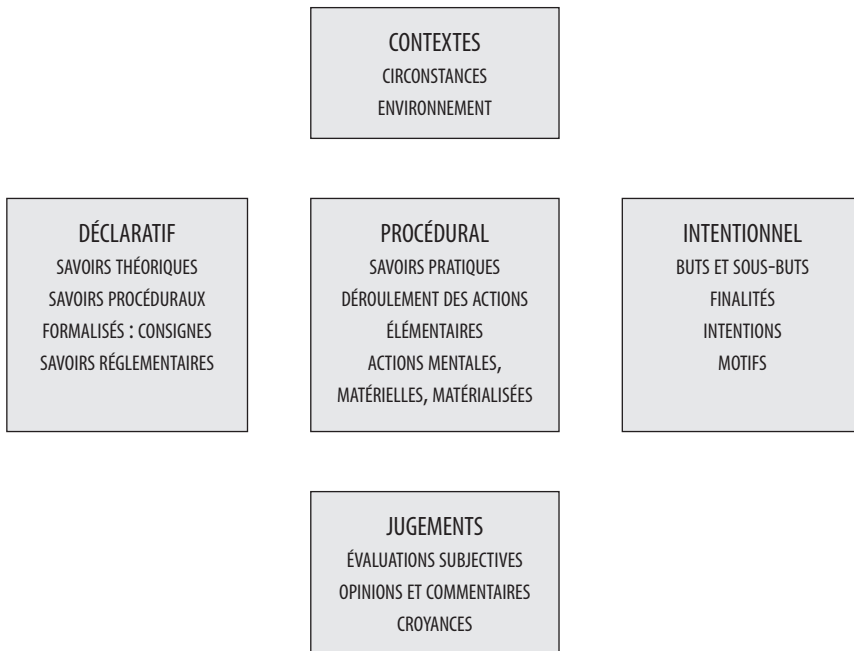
CONTEXTES
CIRCONSTANCES
ENVIRONNEMENT

DÉCLARATIF
SAVOIRS THÉORIQUES
SAVOIRS PROCÉDURAUX
FORMALISÉS : CONSIGNES
SAVOIRS RÉGLEMENTAIRES

PROCÉDURAL
SAVOIRS PRATIQUES
DÉROULEMENT DES ACTIONS
ÉLÉMENTAIRES
ACTIONS MENTALES,
MATÉRIELLES, MATÉRIALISÉES

INTENTIONNEL
BUTS ET SOUS-BUTS
FINALITÉS
INTENTIONS
MOTIFS

JUGEMENTS
ÉVALUATIONS SUBJECTIVES
OPINIONS ET COMMENTAIRES
CROYANCES